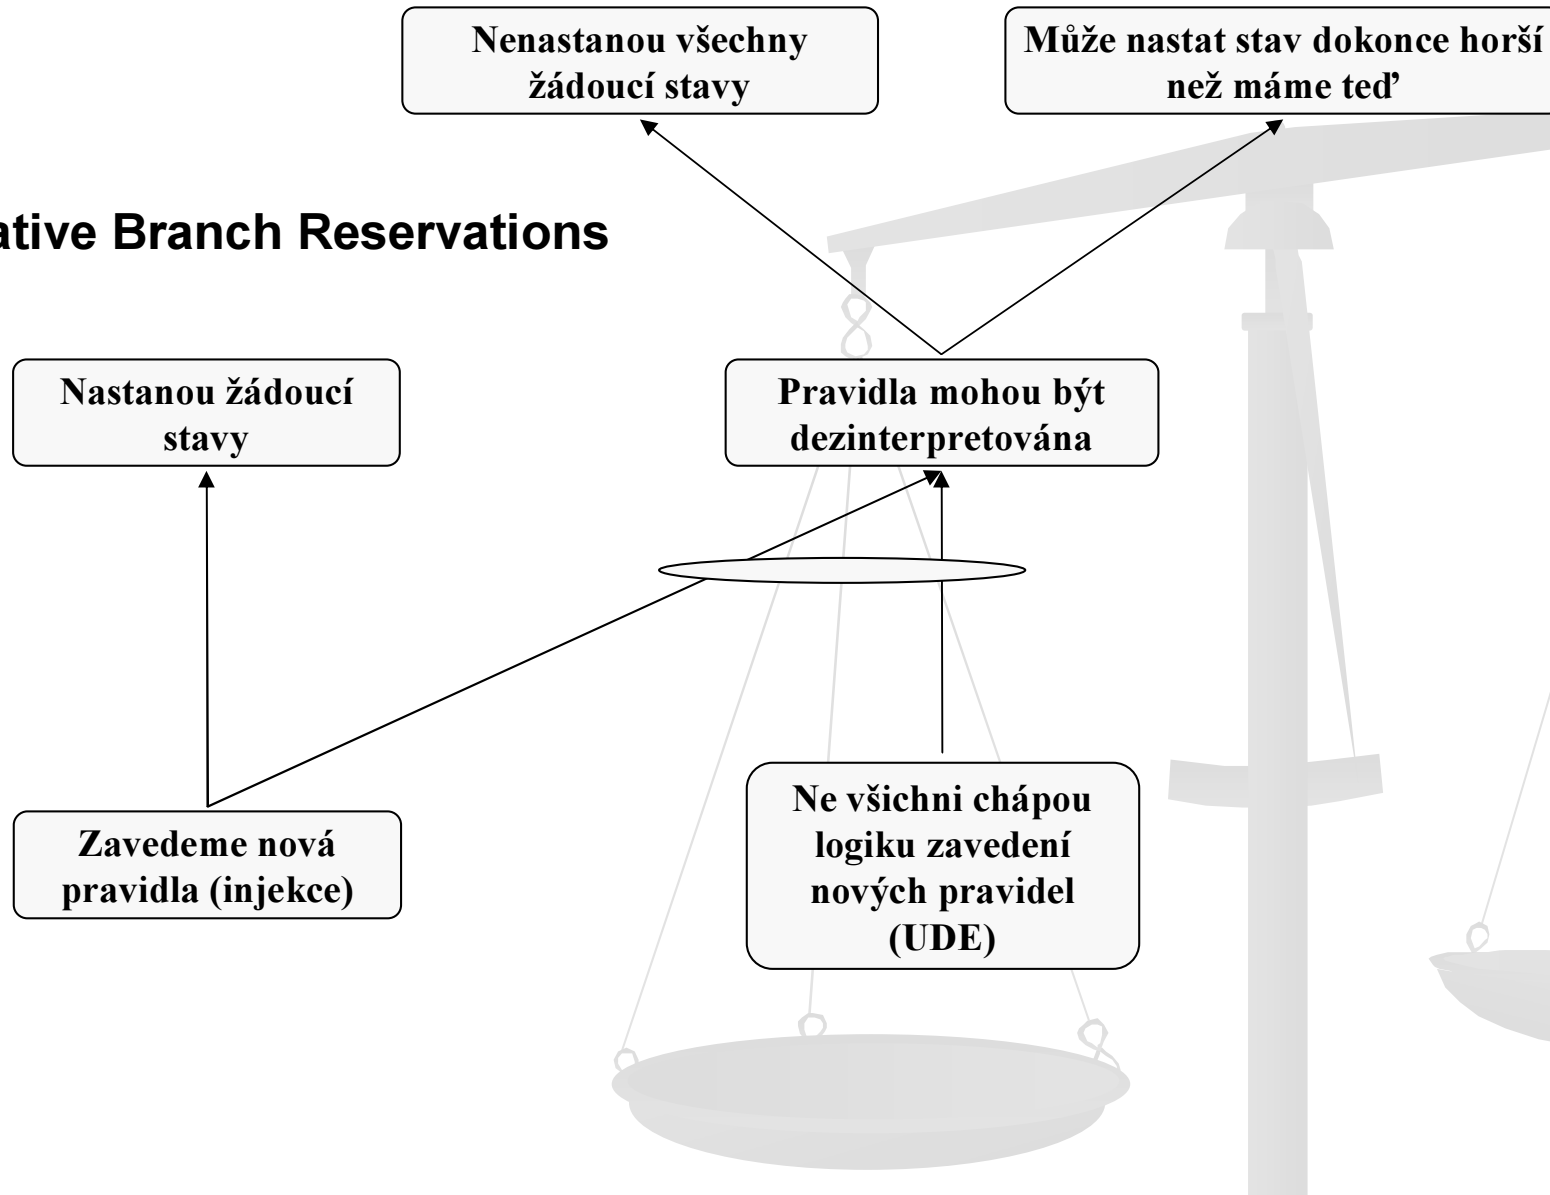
Nenastanou všechny žádoucí stavy

Může nastat stav dokonce horší než máme teď

ative Branch Reservations

Nastanou žádoucí stavy

Pravidla mohou být dezinterpretována

Zavedeme nová pravidla (injekce)

Ne všichni chápou logiku zavedení nových pravidel (UDE)